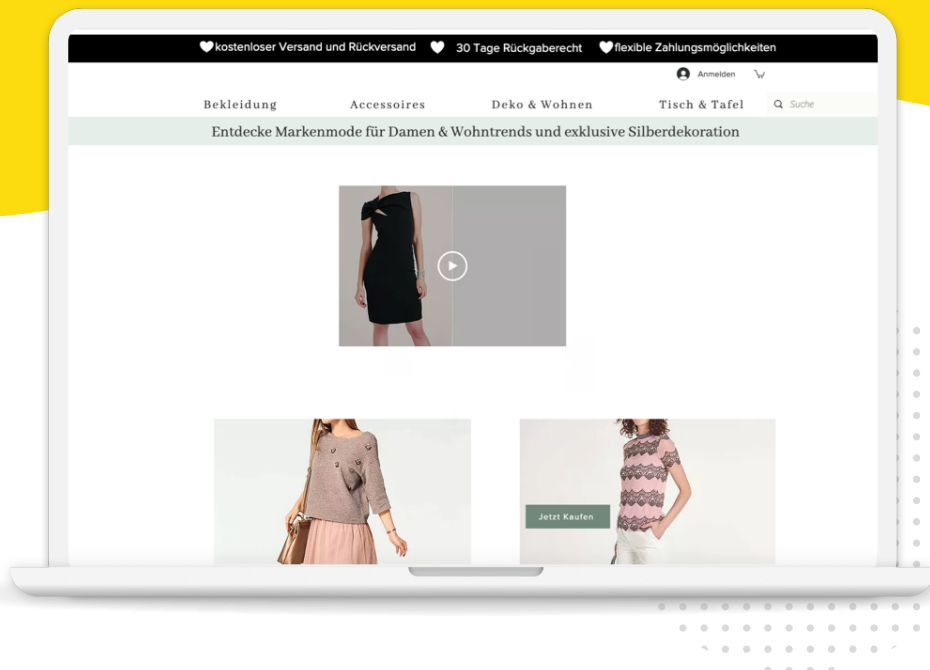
kostenloser Versand und Rückversand 30 Tage Rückgaberecht flexible Zahlungsmöglichkeiten

Anmelden

Bekleidung Accessoires Deko & Wohnen Tisch & Tafel Suche

Entdecke Markenmode für Damen & Wohntrends und exklusive Silberdekoration

Jetzt Kaufen